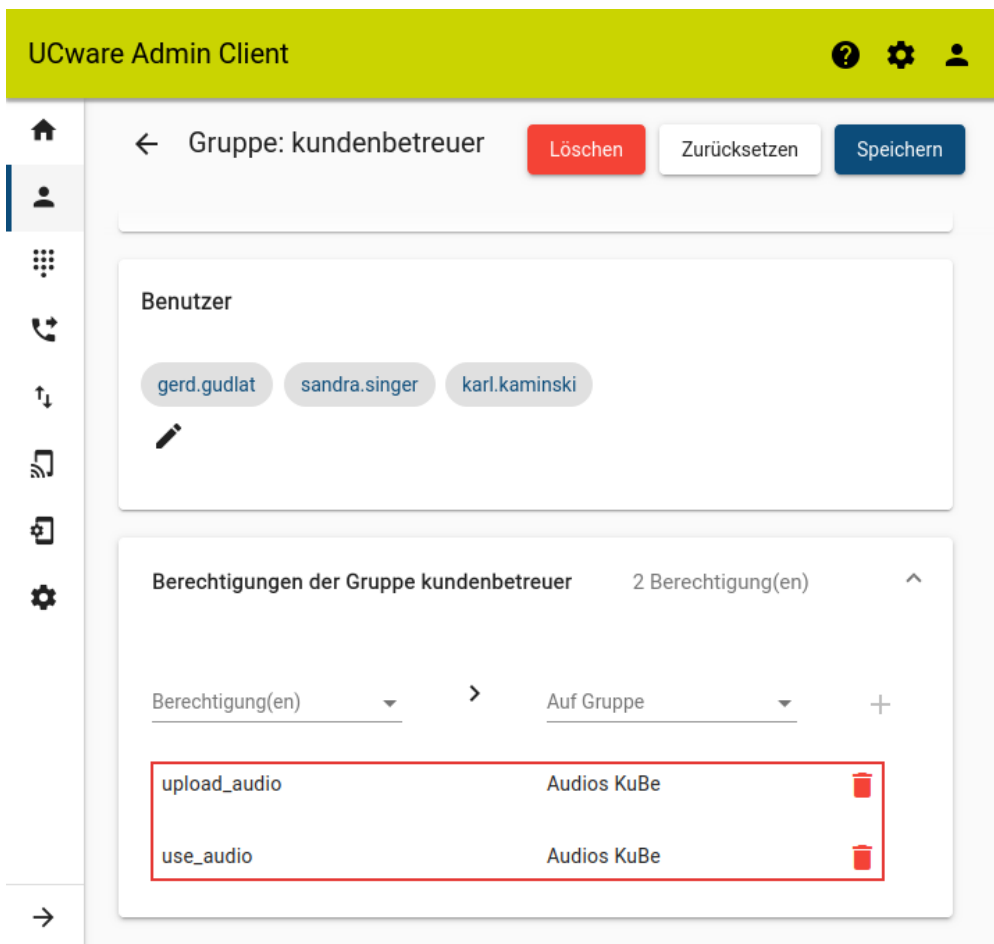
UCware Admin Client

Gruppe: kundenbetreuer

Löschen

Zurücksetzen

Speichern

Benutzer

gerd.gudlat

sandra.singer

karl.kaminski

Berechtigungen der Gruppe kundenbetreuer

2 Berechtigung(en)

Berechtigung(en)

Auf Gruppe

+

| | |
|---|---|
| upload_audio | Audios KuBe |
| use_audio | Audios KuBe |